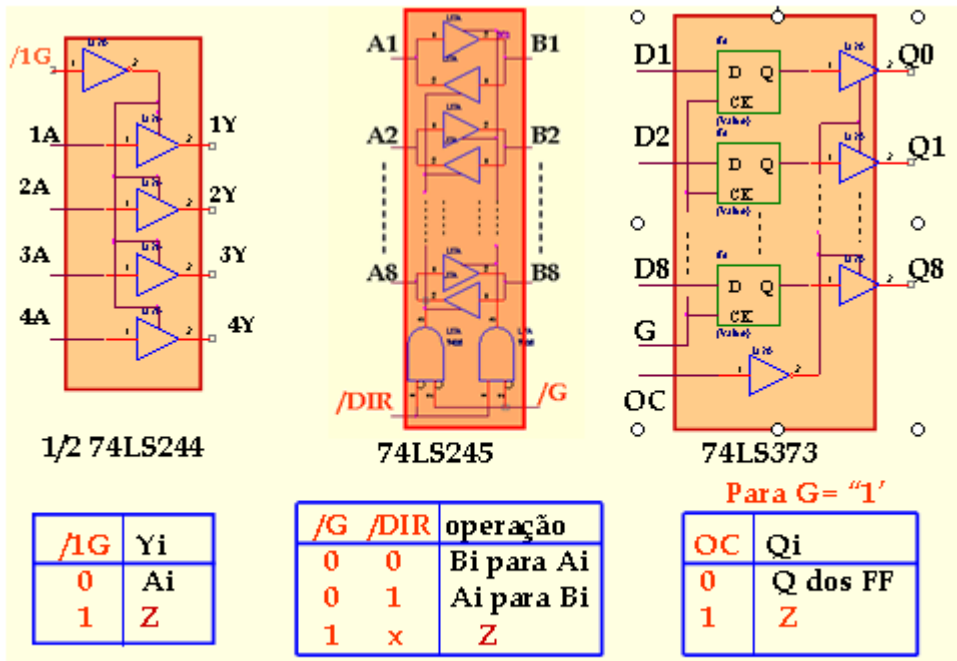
/1G

1A 1Y

2A 2Y

3A 3Y

4A 4Y

1/2 74LS244

A1 B1

A2 B2

A8 B8

/DIR /G

74LS245

D1 Q0

D Q

CK

D2 Q1

D Q

CK

D8 Q8

D Q

CK

G

OC

74LS373

Para G= “1’

| /1G | Yi |
|---|---|
| 0 | Ai |
| 1 | Z |

| /G | /DIR | operação |
|---|---|---|
| 0 | 0 | Bi para Ai |
| 0 | 1 | Ai para Bi |
| 1 | x | Z |

| OC | Qi |
|---|---|
| 0 | Q dos FF |
| 1 | Z |